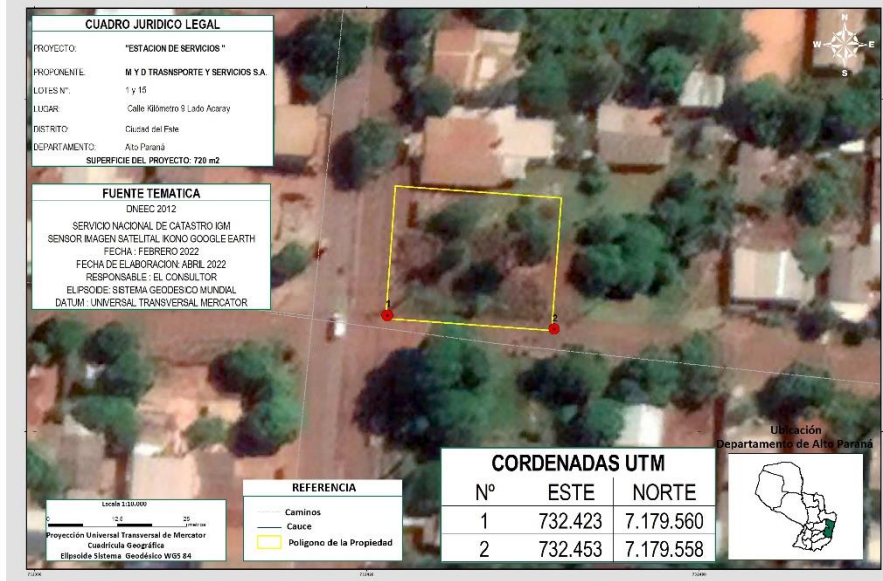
CUADRO JURIDICO LEGAL

| PROYECTO: | "ESTACION DE SERVICIOS " |
|---|---|
| PROPONENTE: | M Y D TRASNSPORTE Y SERVICIOS S.A. |
| LOTES N°: | 1 y 15 |
| LUGAR: | Calle Kilómetro 8 Lado Acaray |
| DISTRITO: | Ciudad del Este |
| DEPARTAMENTO: | Alto Paraná |

SUPERFICIE DEL PROYECTO: 720 m2

FUENTE TEMATICA
DNEEC 2012
SERVICIO NACIONAL DE CATASTRO IGM
SENSOR IMAGEN SATELITAL IKONO GOOGLE EARTH
FECHA : FEBRERO 2022
FECHA DE ELABORACION: ABRIL 2022
RESPONSABLE : EL CONSULTOR
ELIPSOIDE: SISTEMA GEODESICO MUNDIAL
DATUM : UNIVERSAL TRANSVERSAL MERCATOR

N
W E
S

1
2

Ubicación
Departamento de Alto Paraná

CORDENADAS UTM

| Nº | ESTE | NORTE |
|---|---|---|
| 1 | 732.423 | 7.179.560 |
| 2 | 732.453 | 7.179.558 |

REFERENCIA
Caminos
Cauce
Poligono de la Propiedad

Escala 1:10.000
0 12.5 25 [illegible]
Proyección Universal Transversal de Mercator
Cuadrícula Geográfica
Elipsoide Sistema Geodésico WGS 84

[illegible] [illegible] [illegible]